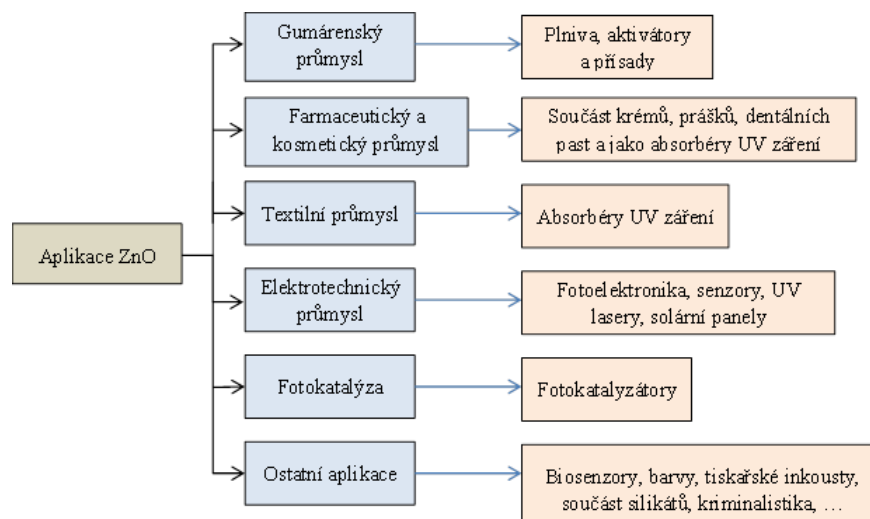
Aplikace ZnO

Gumárenský průmysl

Plniva, aktivátory a přísady

Farmaceutický a kosmetický průmysl

Součást krémů, prášků, dentálních past a jako absorbéry UV záření

Textilní průmysl

Absorbéry UV záření

Elektrotechnický průmysl

Fotoelektronika, senzory, UV lasery, solární panely

Fotokatalýza

Fotokatalyzátory

Ostatní aplikace

Biosenzory, barvy, tiskařské inkousty, součást silikátů, kriminalistika, …